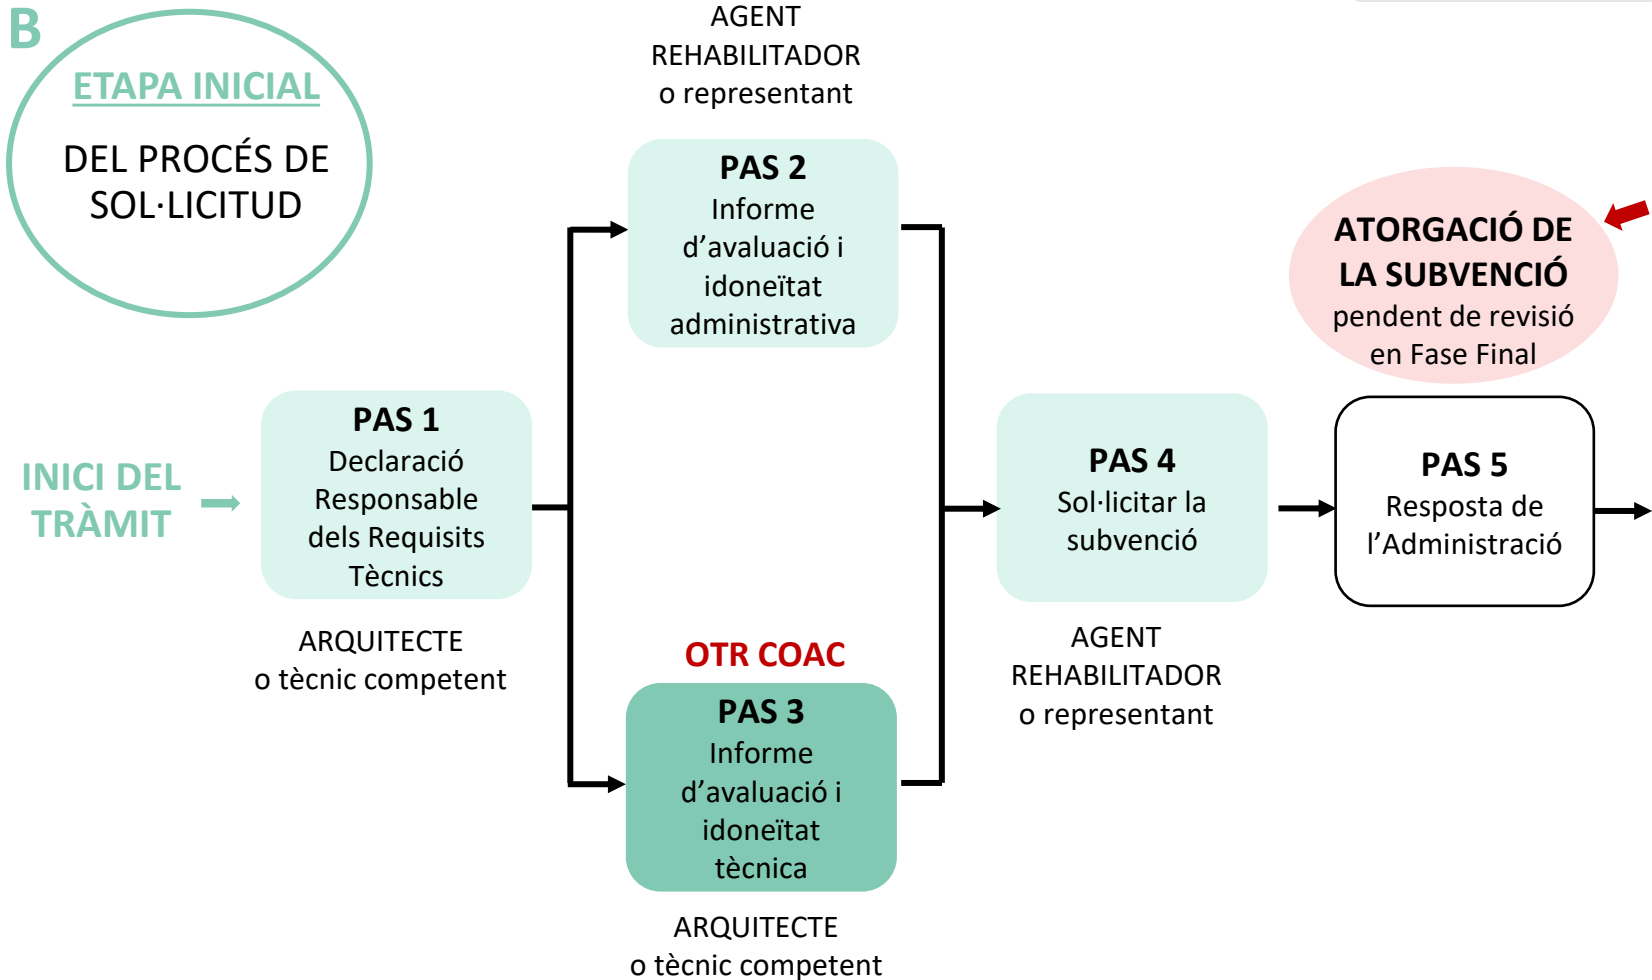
B

ETAPA INICIAL

DEL PROCÉS DE SOL·LICITUD

AGENT REHABILITADOR o representant

PAS 2
Informe d’avaluació i idoneïtat administrativa

ATORGACIÓ DE LA SUBVENCIÓ
pendent de revisió en Fase Final

INICI DEL TRÀMIT

PAS 1
Declaració Responsable dels Requisits Tècnics

ARQUITECTE
o tècnic competent

PAS 4
Sol·licitar la subvenció

AGENT REHABILITADOR o representant

PAS 5
Resposta de l’Administració

OTR COAC

PAS 3
Informe d’avaluació i idoneïtat tècnica

ARQUITECTE
o tècnic competent